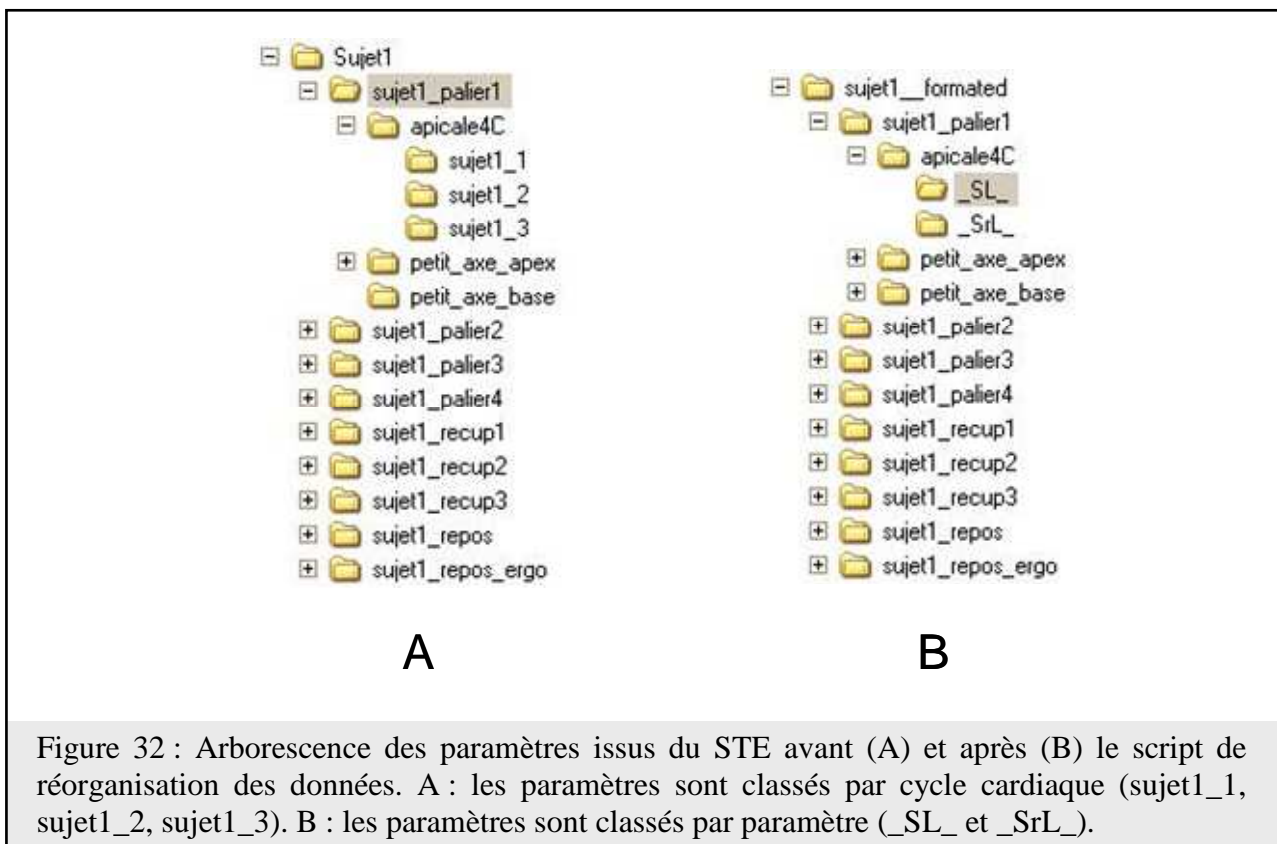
Sujet1
sujet1_palier1
apicale4C
sujet1_1
sujet1_2
sujet1_3
petit_axe_apex
petit_axe_base
sujet1_palier2
sujet1_palier3
sujet1_palier4
sujet1_recup1
sujet1_recup2
sujet1_recup3
sujet1_repos
sujet1_repos_ergo

A

sujet1__formated
sujet1_palier1
apicale4C
_SL_
_SrL_
petit_axe_apex
petit_axe_base
sujet1_palier2
sujet1_palier3
sujet1_palier4
sujet1_recup1
sujet1_recup2
sujet1_recup3
sujet1_repos
sujet1_repos_ergo

B

Figure 32 : Arborescence des paramètres issus du STE avant (A) et après (B) le script de réorganisation des données. A : les paramètres sont classés par cycle cardiaque (sujet1_1, sujet1_2, sujet1_3). B : les paramètres sont classés par paramètre (_SL_ et _SrL_).